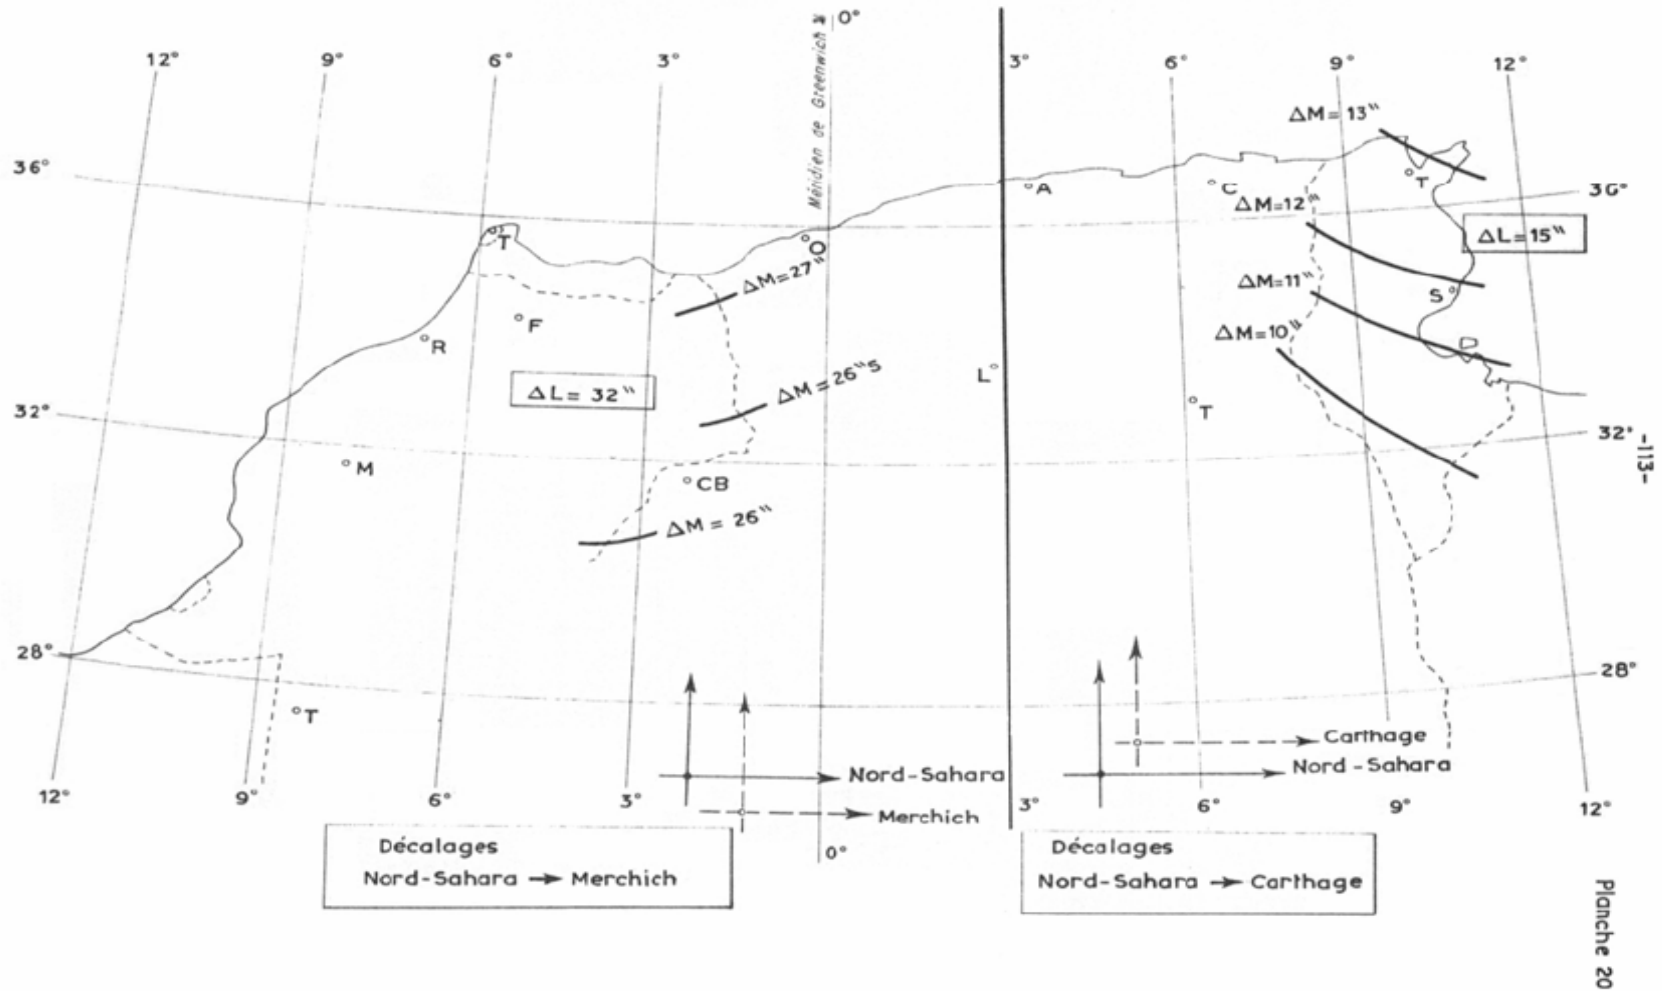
0°
Méridien de Greenwich
12°
9°
6°
3°
3°
6°
9°
12°
$\Delta M = 13''$
36°
°A
°C
$\Delta M = 12''$
°T
36°
°T
°O
$\Delta L = 15''$
$\Delta M = 27''$
$\Delta M = 11''$
°F
S°
°R
$\Delta M = 10''$
L°
$\Delta L = 32''$
$\Delta M = 26''5$
°T
32°
32°
-113-
°M
°CB
$\Delta M = 26''$
28°
28°
°T
Carthage
Nord-Sahara
Nord-Sahara
12°
9°
6°
3°
3°
6°
9°
12°
Merchich
0°
Décalages
Nord-Sahara → Merchich
Décalages
Nord-Sahara → Carthage
Planche 20